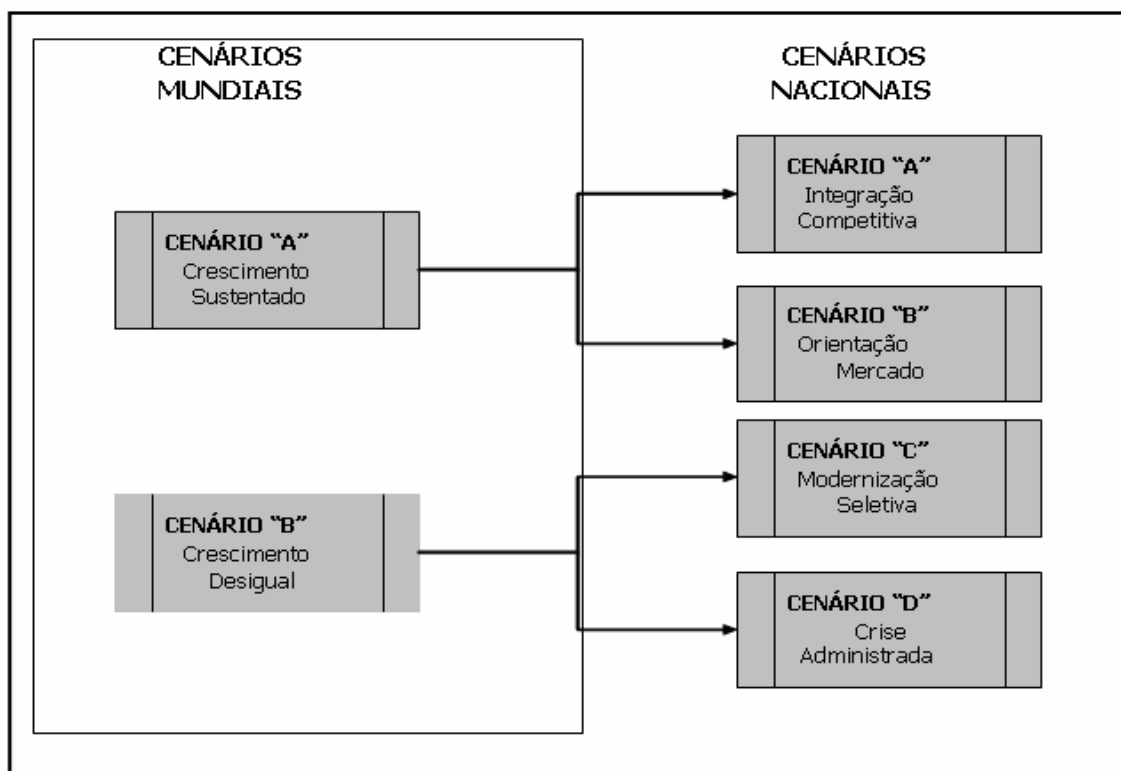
CENÁRIOS MUNDIAIS

CENÁRIO "A"
Crescimento Sustentado

CENÁRIO "B"
Crescimento Desigual

CENÁRIOS NACIONAIS

CENÁRIO "A"
Integração Competitiva

CENÁRIO "B"
Orientação Mercado

CENÁRIO "C"
Modernização Seletiva

CENÁRIO "D"
Crise Administrada